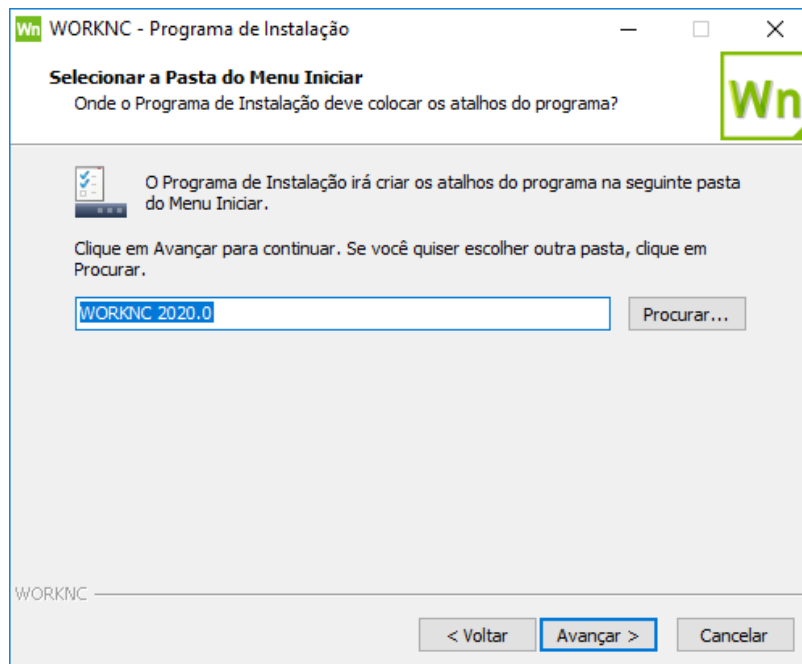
Wn WORKNC - Programa de Instalação

Selecionar a Pasta do Menu Iniciar
Onde o Programa de Instalação deve colocar os atalhos do programa?

Wn

O Programa de Instalação irá criar os atalhos do programa na seguinte pasta do Menu Iniciar.

Clique em Avançar para continuar. Se você quiser escolher outra pasta, clique em Procurar.

WORKNC 2020.0

Procurar...

WORKNC

< Voltar

Avançar >

Cancelar